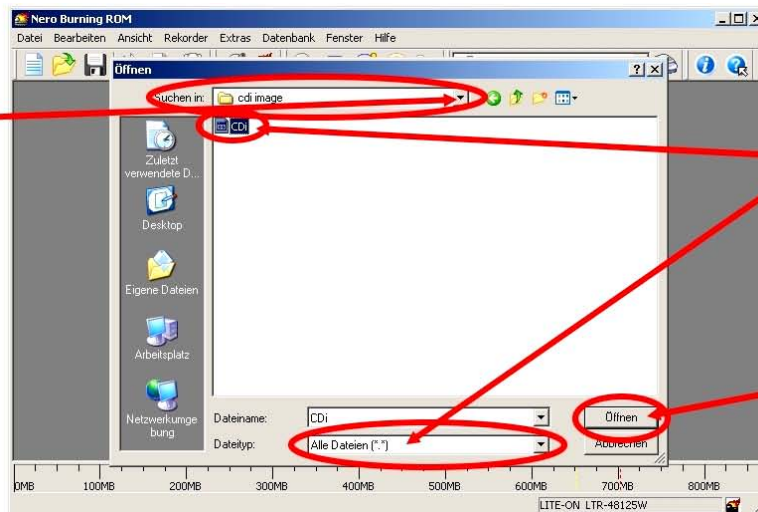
Nero Burning ROM
Datei Bearbeiten Ansicht Rekorder Extras Datenbank Fenster Hilfe
Öffnen
?
Suchen in: cdi image
CDi
Zuletzt verwendete D...
Desktop
Eigene Dateien
Arbeitsplatz
Netzwerkumgebung
Dateiname: CDi
Dateityp: Alle Dateien (*.*)
Öffnen
Abbrechen
0MB 100MB 200MB 300MB 400MB 500MB 600MB 700MB 800MB
LITE-ON LTR-48125W